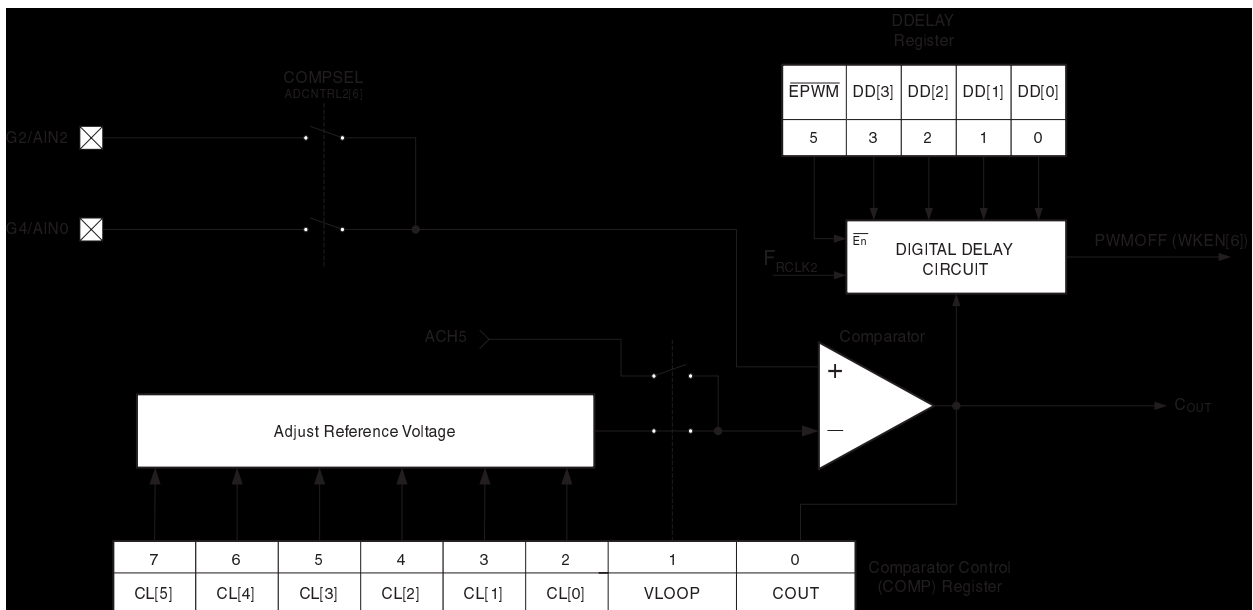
DDELAY Register

| $\overline{EPWM}$ | DD[3] | DD[2] | DD[1] | DD[0] |
|---|---|---|---|---|
| 5 | 3 | 2 | 1 | 0 |

COMPSEL
ADCNTRL2[6]

G2/AIN2

G4/AIN0

$\overline{En}$

DIGITAL DELAY CIRCUIT

PWMOFF (WKEN[6])

$F_{RCLK2}$

ACH5

Comparator

+

Adjust Reference Voltage

—

$C_{OUT}$

| 7 | 6 | 5 | 4 | 3 | 2 | 1 | 0 |
|---|---|---|---|---|---|---|---|
| CL[5] | CL[4] | CL[3] | CL[2] | CL[1] | CL[0] | VLOOP | COUT |

Comparator Control (COMP) Register